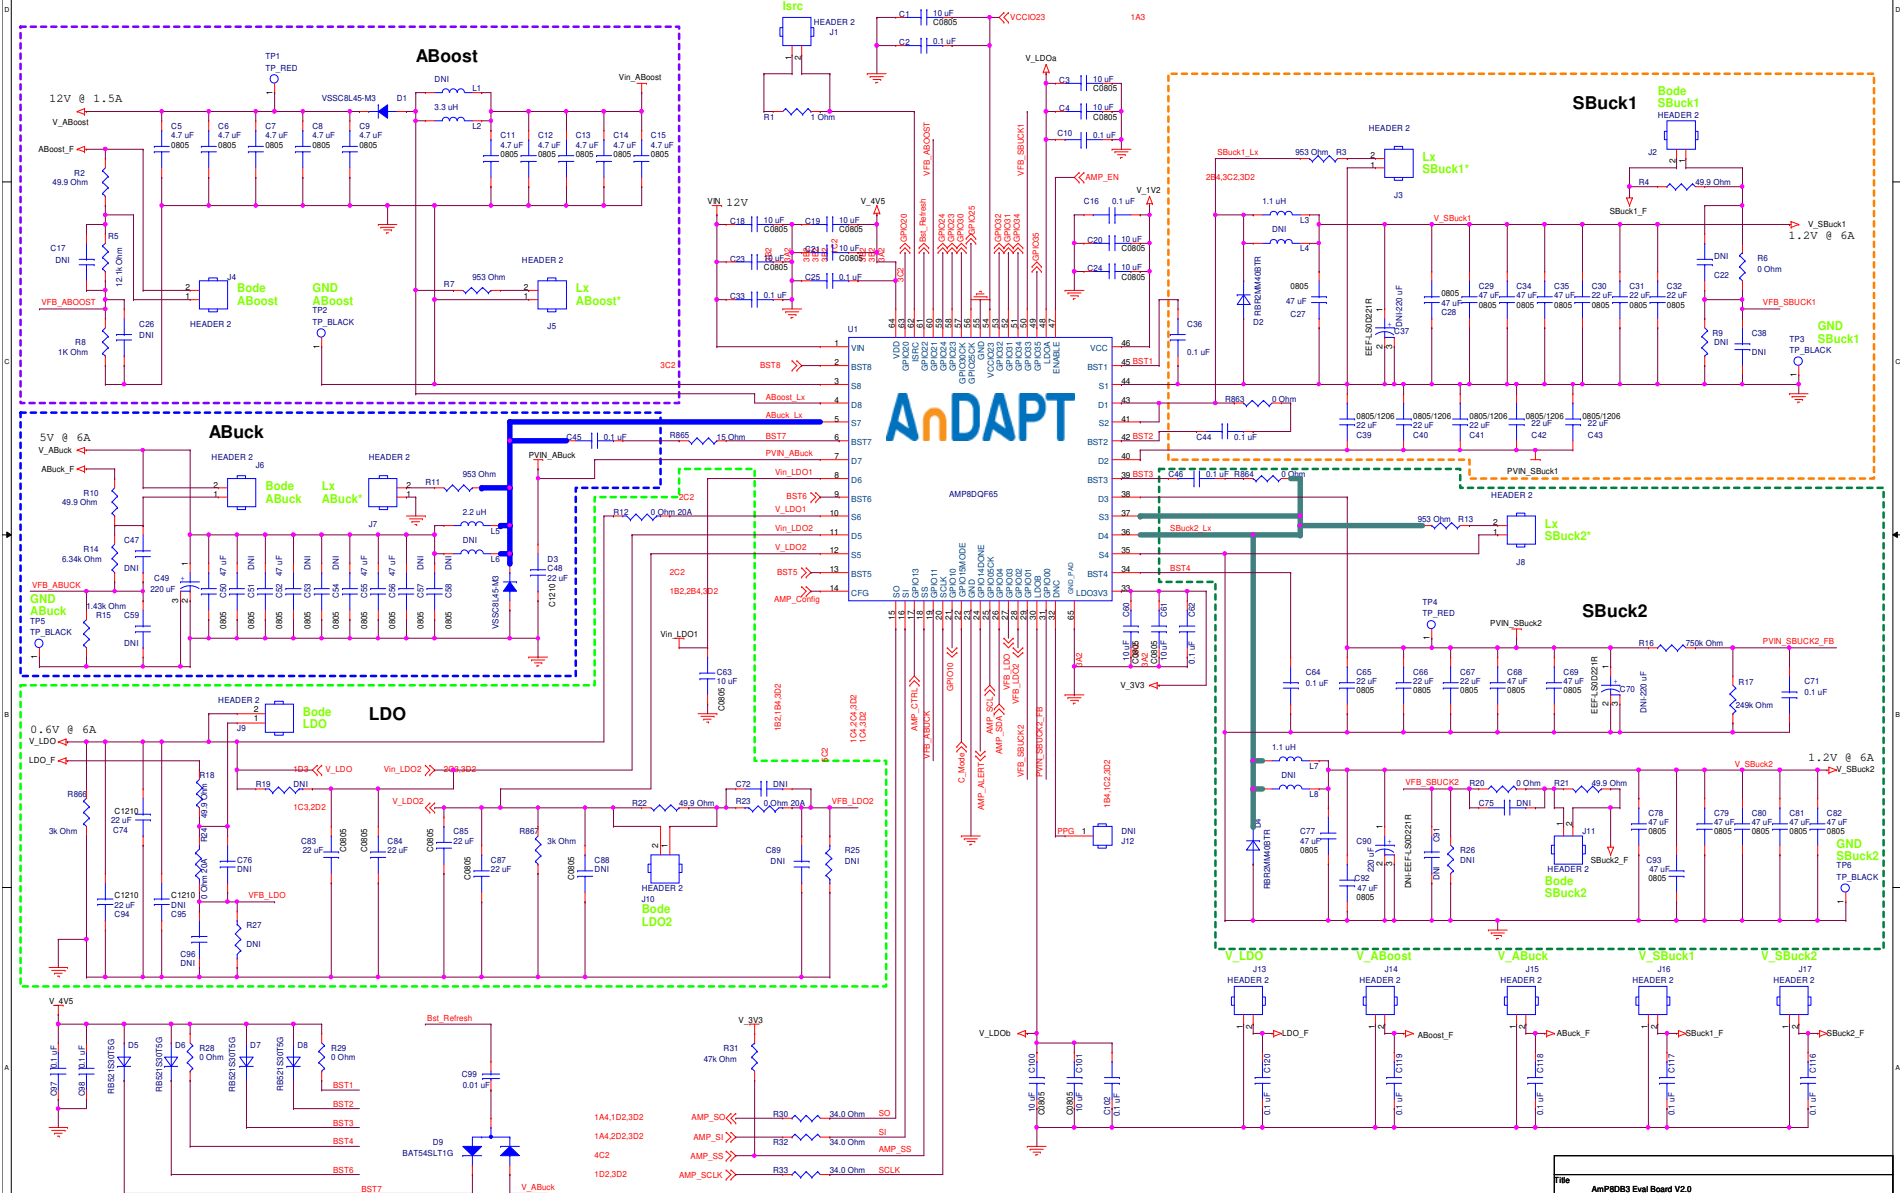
ABoost

12V @ 1.5A
V_ABoost
ABoost_F
R2 49.9 Ohm
R5 12.1k Ohm
C17 DNI
VFB_ABOOST
R8 1K Ohm
C26 DNI
TP1 TP_RED
VSSC8L45-M3 D1
DNI L1
3.3 uH L2
Vin_ABoost
C5 4.7 uF 0805
C6 4.7 uF 0805
C7 4.7 uF 0805
C8 4.7 uF 0805
C9 4.7 uF 0805
C11 4.7 uF 0805
C12 4.7 uF 0805
C13 4.7 uF 0805
C14 4.7 uF 0805
C15 4.7 uF 0805
J4 Bode ABoost
HEADER 2
GND ABoost TP2 TP_BLACK
R7 953 Ohm
HEADER 2
J5 Lx ABoost*
3C2

Isrc
HEADER 2 J1
R1 1 Ohm
C1 10 uF C0805
C2 0.1 uF
VCCIO23
1A3
V_LDOa
C3 10 uF C0805
C4 10 uF C0805
C10 0.1 uF
AMP_EN
VIN 12V
C18 10 uF C0805
C19 10 uF C0805
V_4V5
C23 10 uF C0805
C21 10 uF C0805
C33 0.1 uF
C25 0.1 uF
C16 0.1 uF
V_1V2
C20 10 uF C0805
C24 10 uF C0805
VFB_ABOOST
VFB_SBUCK1
Bst_Refresh
U1
BST8
ABoost_Lx
ABuck_Lx
BST7
PVIN_ABuck
Vin_LDO1
BST6
V_LDO1
Vin_LDO2
V_LDO2
BST5
AMP_Config
VIN BST8 S8 D8 S7 BST7 D7 D6 BST6 S6 D5 S5 BST5 CFG
VCC BST1 S1 D1 S2 BST2 D2 BST3 D3 S3 D4 S4 BST4 LDO3V3
AnDAPT
AMP8DQF65
C36 0.1 uF
BST1
BST2
BST3
BST4
C44 0.1 uF
R863 0 Ohm
C46 0.1 uF R864 0 Ohm
SBuck2_Lx

ABuck
5V @ 6A
V_ABuck
ABuck_F
R10 49.9 Ohm
R14 6.34k Ohm
C47 DNI
C49 220 uF
VFB_ABUCK
GND ABuck TP5 TP_BLACK
1.43k Ohm R15
C59 DNI
HEADER 2 J6 Bode ABuck
Lx ABuck* J7
HEADER 2
R11 953 Ohm
2.2 uH L5
DNI L6
C45 0.1 uF
R865 15 Ohm
D3 VSSC8L45-M3
C48 22 uF C1210
C50 47 uF 0805
C51 DNI 0805
C52 47 uF 0805
C53 DNI 0805
C54 DNI 0805
C55 47 uF 0805
C56 47 uF 0805
C57 DNI 0805
C58 0805
2C2
R12 0 Ohm 20A
2C2
1B2,2B4,3D2
Vin_LDO1
C63 10 uF C0805

SBuck1
Bode SBuck1 HEADER 2 J2
HEADER 2
SBuck1_Lx
953 Ohm R3
Lx SBuck1* J3
2B4,3C2,3D2
R4 49.9 Ohm
SBuck1_F
1.1 uH L3
DNI L4
V_SBuck1
V_SBuck1
1.2V @ 6A
RBR2MM40BTR D2
0805 47 uF C27
EEF-LS0D221R
DNI 220 uF C37
0805 47 uF C28
C29 47 uF 0805
C34 47 uF 0805
C35 47 uF 0805
C30 22 uF 0805
C31 22 uF 0805
C32 22 uF 0805
DNI C22
R6 0 Ohm
VFB_SBUCK1
R9 DNI
C38 DNI
GND SBuck1 TP3 TP_BLACK
0805/1206 22 uF C39
0805/1206 22 uF C40
0805/1206 22 uF C41
0805/1206 22 uF C42
0805/1206 22 uF C43
PVIN_SBuck1

HEADER 2
953 Ohm R13
Lx SBuck2* J8
SBuck2
TP4 TP_RED
PVIN_SBuck2
R16 750k Ohm
PVIN_SBUCK2_FB
C60 10 uF C0805
C61 10 uF C0805
C62 0.1 uF
V_3V3
C64 0.1 uF
C65 22 uF 0805
C66 22 uF 0805
C67 22 uF 0805
C68 47 uF 0805
C69 47 uF 0805
EEF-LS0D221R
C70 DNI 220 uF
R17 249k Ohm
C71 0.1 uF
1.1 uH L7
DNI L8
RBR2MM40BTR D4
1.2V @ 6A
V_SBuck2
V_SBuck2
VFB_SBUCK2
R20 0 Ohm
R21 49.9 Ohm
C75 DNI
J11
SBuck2_F
HEADER 2 Bode SBuck2
C77 47 uF 0805
C90 220 uF
DNI-EEF-LS0D221R
C91 DNI
R26 DNI
C92 47 uF 0805
C78 47 uF 0805
C93 47 uF 0805
C79 47 uF 0805
C80 47 uF 0805
C81 47 uF 0805
C82 47 uF 0805
GND SBuck2 TP6 TP_BLACK
PPG J12 DNI

LDO
HEADER 2 J9 Bode LDO
0.6V @ 6A
V_LDO
LDO_F
R866 3k Ohm
C1210 22 uF C74
C1210 22 uF C94
C1210 DNI C95
R18 49.9 Ohm
R24 0 Ohm 20A
C76 DNI
VFB_LDO
R27 DNI
C96 DNI
R19 DNI
1D3 V_LDO
1C3,2D2
Vin_LDO2
2C3,3D2
V_LDO2
C83 22 uF C0805
C84 22 uF C0805
C85 22 uF C0805
C87 22 uF C0805
R867 3k Ohm
C88 DNI C0805
R22 49.9 Ohm
R23 0 Ohm 20A
C72 DNI
VFB_LDO2
C89 DNI
R25 DNI
HEADER 2 J10 Bode LDO2
1B2,1B4,3D2
1C4,2C4,3D2 1C4,3D2
2C2
AMP_CTRL
VFB_ABUCK
GPIO10
C_Mode
AMP_ALERT
AMP_SCL AMP_SDA
VFB_LDO VFB_LDO2
VFB_SBUCK2
VFB_SBUCK2_FB
PVIN_SBUCK2_FB
1B4,1C2,3D2
3A2

V_LDO J13 HEADER 2 LDO_F
V_ABoost J14 HEADER 2 ABoost_F
V_ABuck J15 HEADER 2 ABuck_F
V_SBuck1 J16 HEADER 2 SBuck1_F
V_SBuck2 J17 HEADER 2 SBuck2_F
C120 0.1 uF
C119 0.1 uF
C118 0.1 uF
C117 0.1 uF
C116 0.1 uF

V_4V5
C97 0.1 uF
C98 0.1 uF
RB521S30T5G D5
RB521S30T5G D6
R28 0 Ohm
RB521S30T5G D7
RB521S30T5G D8
R29 0 Ohm
BST1 BST2 BST3 BST4 BST6 BST7
Bst_Refresh
C99 0.01 uF
D9 BAT54SLT1G
V_ABuck
V_3V3
R31 47k Ohm
1A4,1D2,3D2
1A4,2D2,3D2
4C2
1D2,3D2
AMP_SO R30 34.0 Ohm SO
AMP_SI R32 34.0 Ohm SI
AMP_SS
AMP_SS
AMP_SCLK R33 34.0 Ohm SCLK
V_LDOb
C100 10 uF C0805
C101 10 uF C0805
C102 0.1 uF

Title
AmP8DB3 Eval Board V2.0